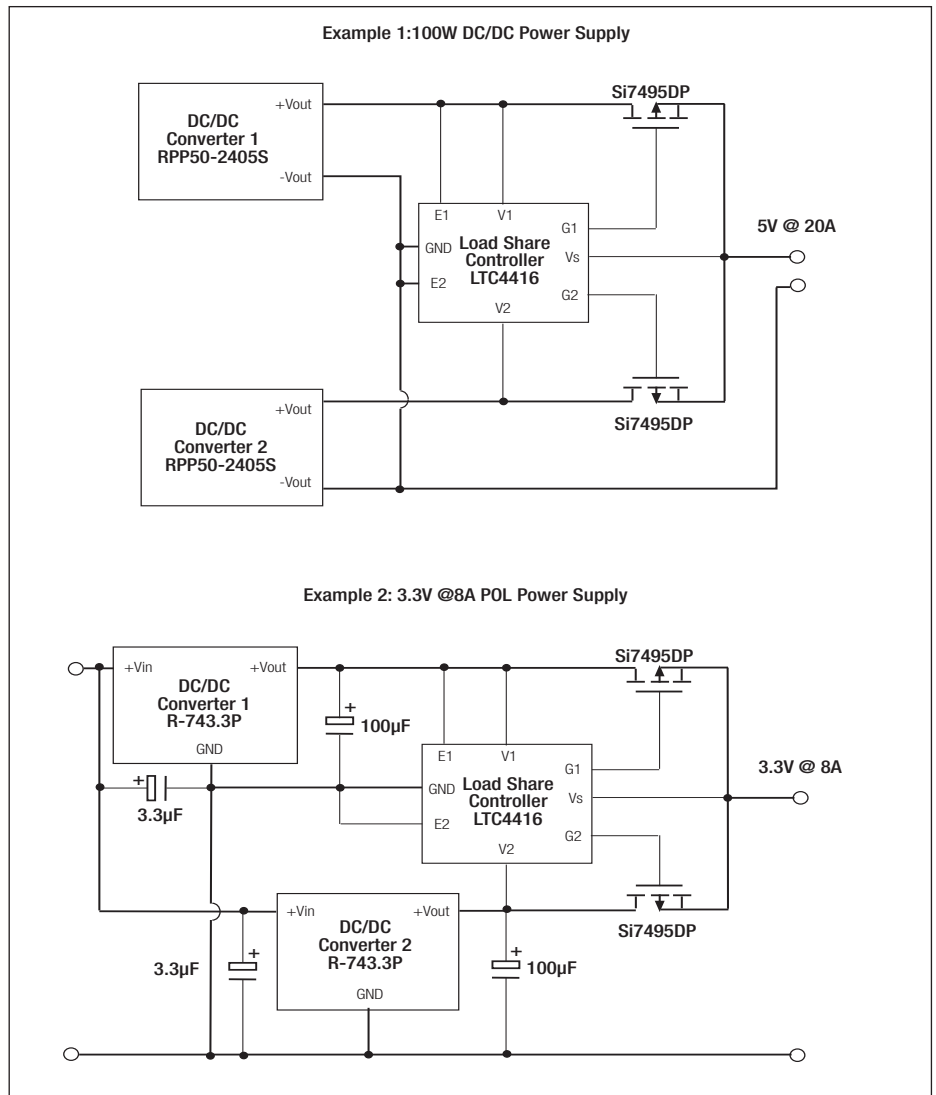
Example 1:100W DC/DC Power Supply

DC/DC
Converter 1
RPP50-2405S

+Vout

-Vout

Si7495DP

E1

V1

G1

GND

Load Share
Controller
LTC4416

Vs

E2

G2

V2

5V @ 20A

DC/DC
Converter 2
RPP50-2405S

+Vout

-Vout

Si7495DP

Example 2: 3.3V @8A POL Power Supply

+Vin

DC/DC
Converter 1
R-743.3P

+Vout

GND

+

100μF

Si7495DP

E1

V1

G1

+

3.3μF

GND

Load Share
Controller
LTC4416

Vs

3.3V @ 8A

E2

G2

V2

+Vin

DC/DC
Converter 2
R-743.3P

+Vout

GND

Si7495DP

3.3μF

+

+

100μF